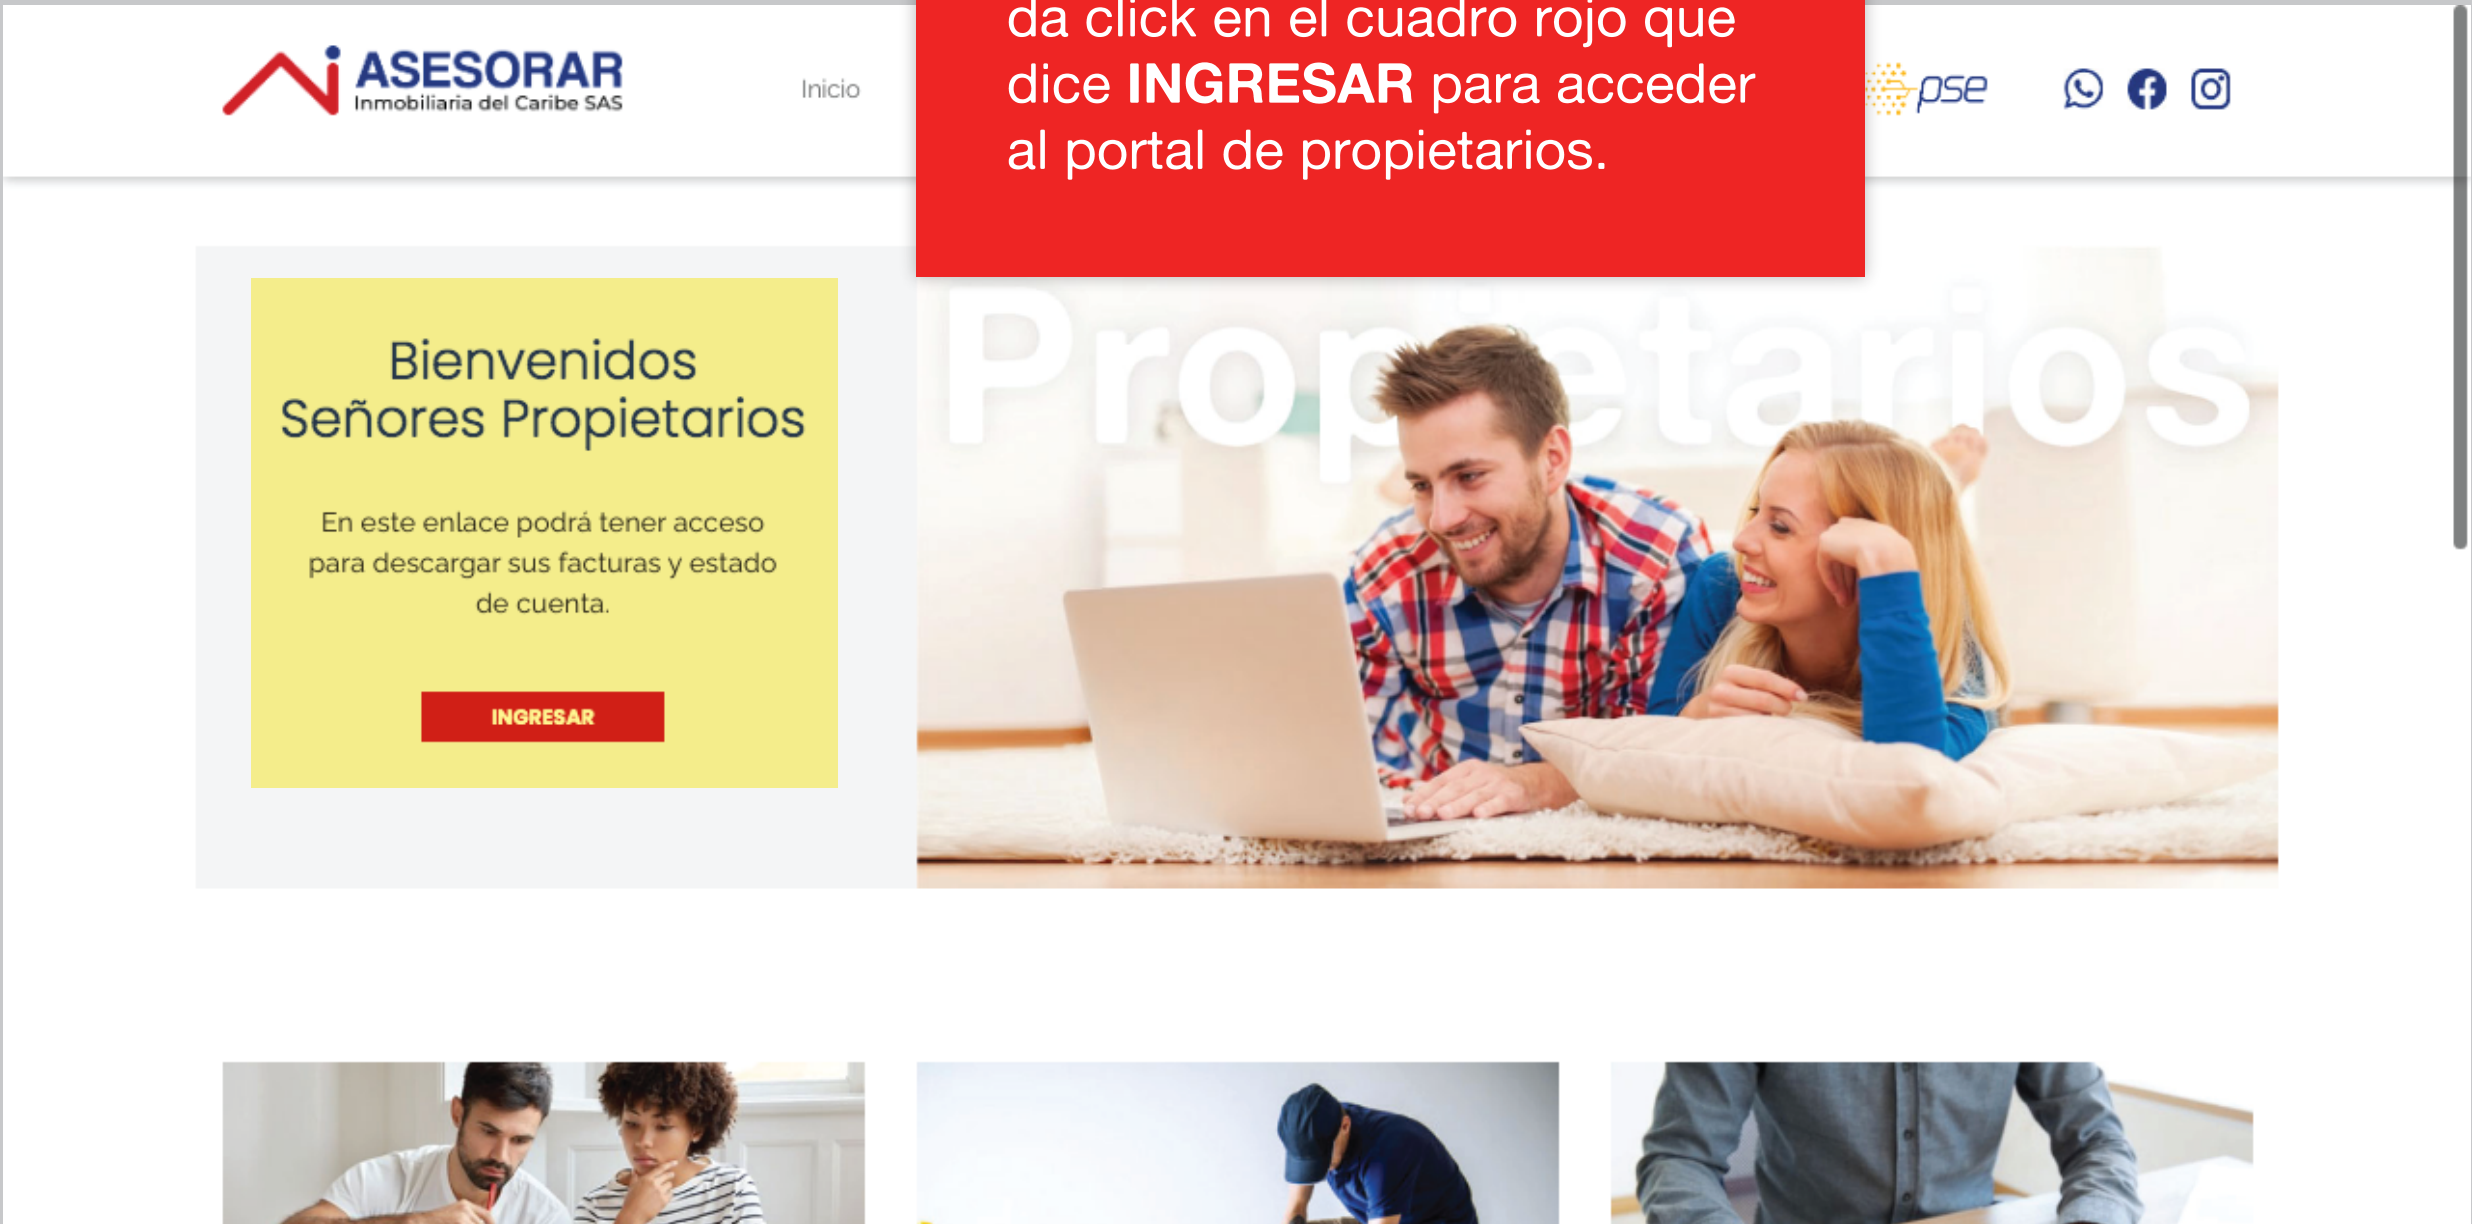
ASESORAR
Inmobiliaria del Caribe SAS

Inicio

da click en el cuadro rojo que dice **INGRESAR** para acceder al portal de propietarios.

pse

Propietarios

Bienvenidos Señores Propietarios

En este enlace podrá tener acceso para descargar sus facturas y estado de cuenta.

INGRESAR